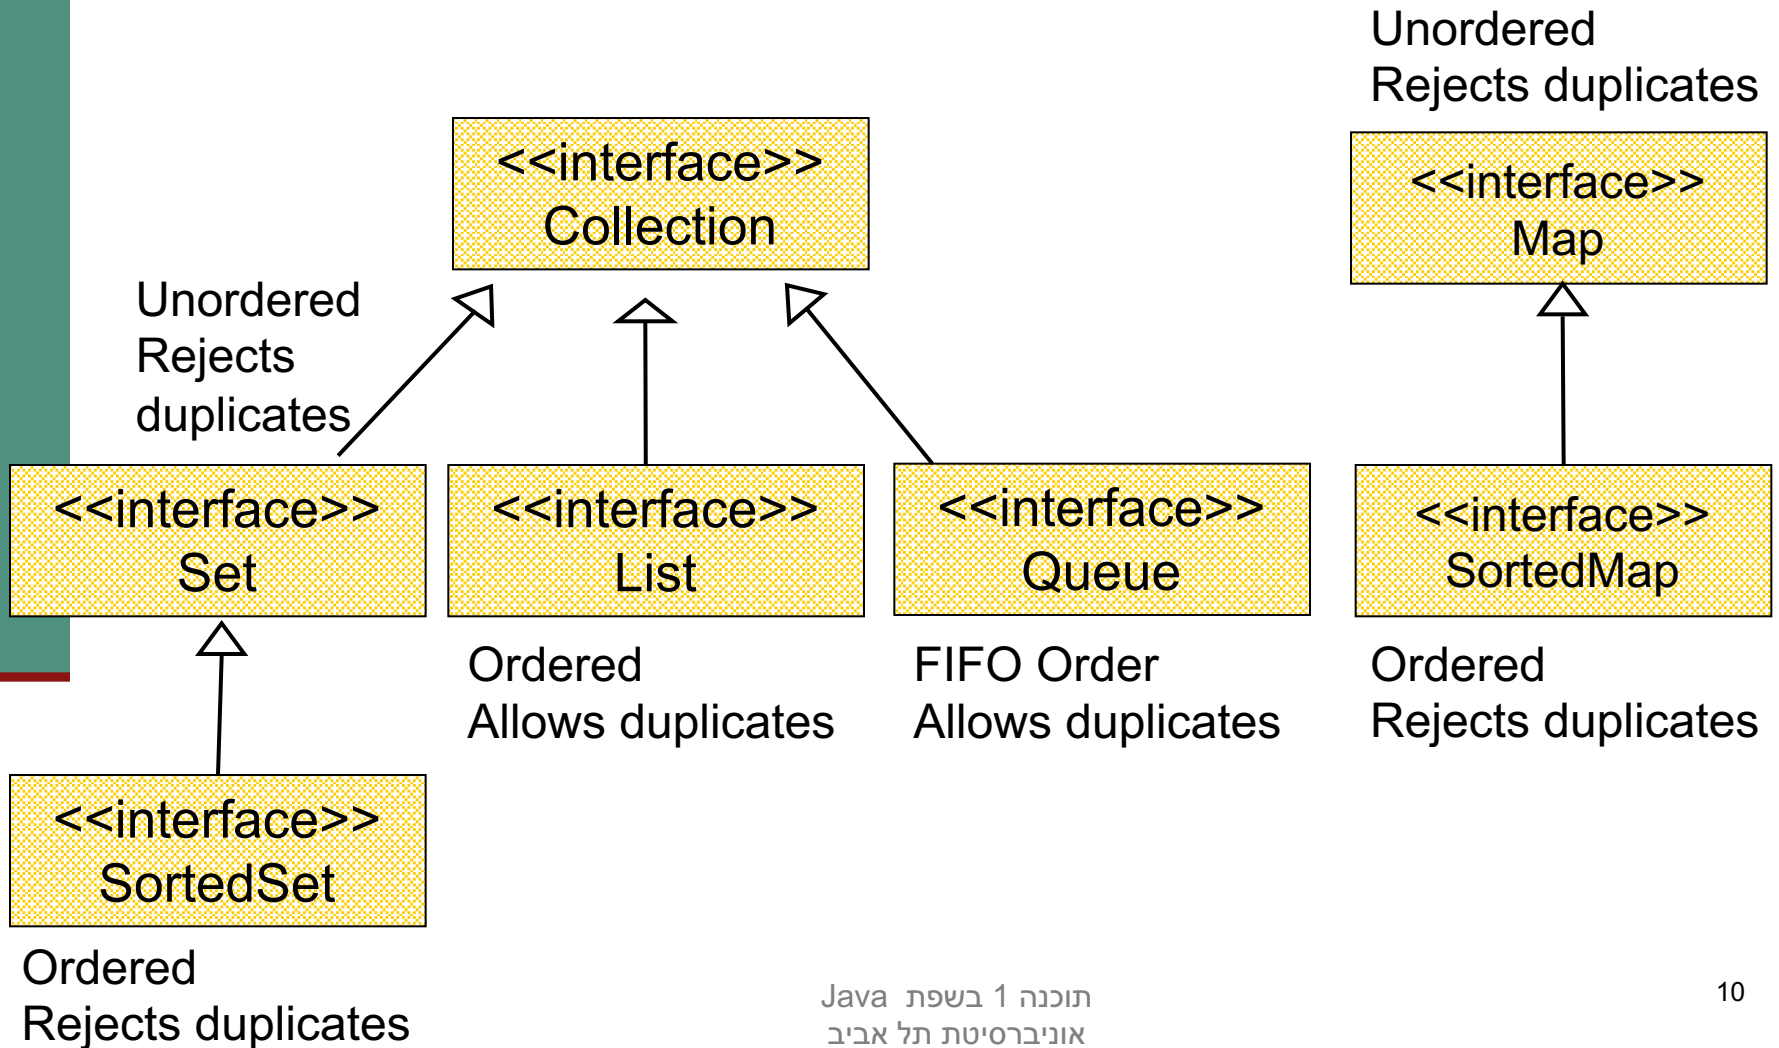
Unordered
Rejects duplicates

<<interface>>
Collection

<<interface>>
Map

Unordered
Rejects
duplicates

<<interface>>
Set

<<interface>>
List

<<interface>>
Queue

<<interface>>
SortedMap

Ordered
Allows duplicates

FIFO Order
Allows duplicates

Ordered
Rejects duplicates

<<interface>>
SortedSet

Ordered
Rejects duplicates

תוכנה 1 בשפת Java
אוניברסיטת תל אביב

10